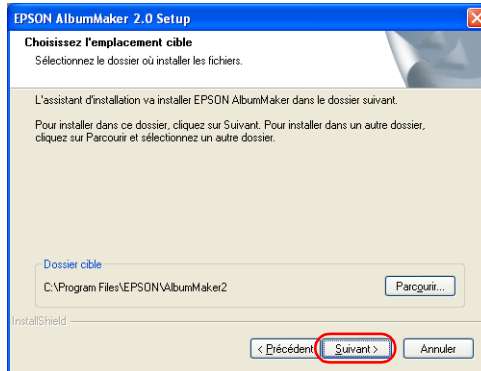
EPSON AlbumMaker 2.0 Setup

Choisissez l'emplacement cible

Sélectionnez le dossier où installer les fichiers.

L'assistant d'installation va installer EPSON AlbumMaker dans le dossier suivant.

Pour installer dans ce dossier, cliquez sur Suivant. Pour installer dans un autre dossier, cliquez sur Parcourir et sélectionnez un autre dossier.

Dossier cible

C:\Program Files\EPSON\AlbumMaker2

Parcourir...

InstallShield

< Précédent

Suivant >

Annuler